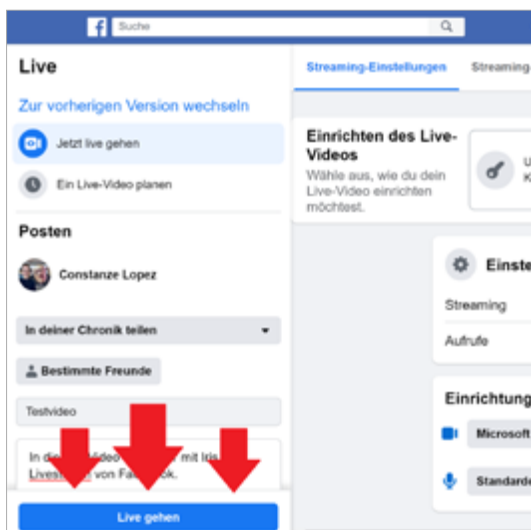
Suche

Live

Zur vorherigen Version wechseln

Jetzt live gehen

Ein Live-Video planen

Posten

Constanze Lopez

In deiner Chronik teilen

Bestimmte Freunde

Testvideo

In di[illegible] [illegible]deo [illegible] mit Iris Livest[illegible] von Fa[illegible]ok.

Live gehen

Streaming-Einstellungen

Streaming

Einrichten des Live-Videos

Wähle aus, wie du dein Live-Video einrichten möchtest.

U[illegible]
K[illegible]

Einste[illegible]

Streaming

Aufrufe

Einrichtung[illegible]

Microsoft

Standard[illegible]